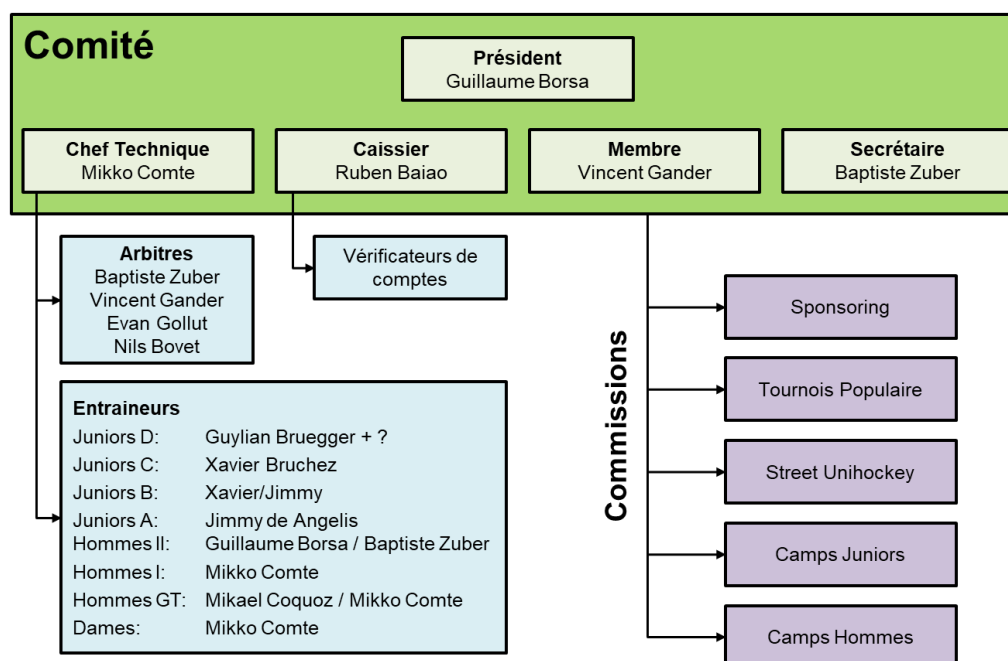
Comité

Président
Guillaume Borsa

Chef Technique
Mikko Comte

Caissier
Ruben Baiao

Membre
Vincent Gander

Secrétaire
Baptiste Zuber

Arbitres
Baptiste Zuber
Vincent Gander
Evan Gollut
Nils Bovet

Vérificateurs de comptes

Entraineurs

| | |
|---|---|
| Juniors D: | Guylian Bruegger + ? |
| Juniors C: | Xavier Bruchez |
| Juniors B: | Xavier/Jimmy |
| Juniors A: | Jimmy de Angelis |
| Hommes II: | Guillaume Borsa / Baptiste Zuber |
| Hommes I: | Mikko Comte |
| Hommes GT: | Mikael Coquoz / Mikko Comte |
| Dames: | Mikko Comte |

Commissions

Sponsoring

Tournois Populaire

Street Unihockey

Camps Juniors

Camps Hommes